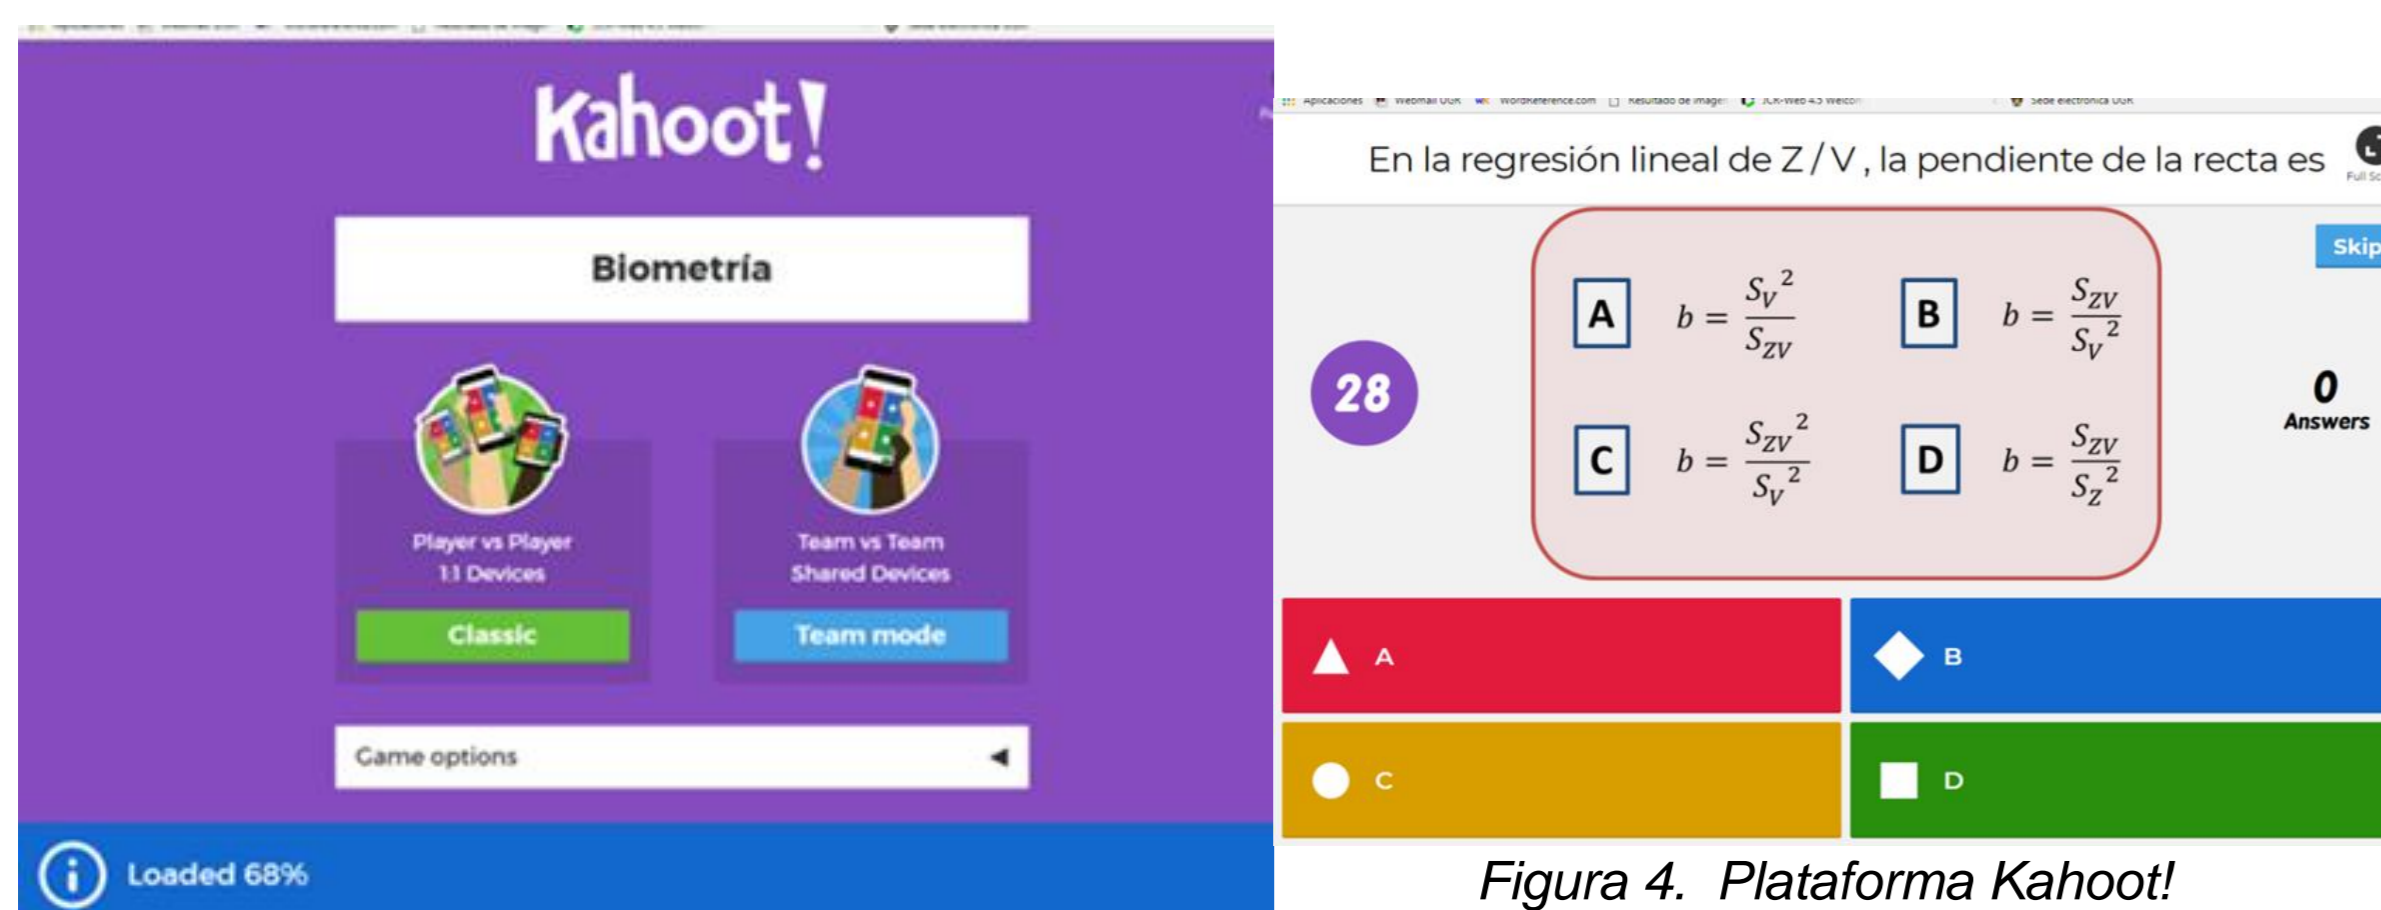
Kahoot!

Biometría

Player vs Player
1:1 Devices

Classic

Team vs Team
Shared Devices

Team mode

Game options

Loaded 68%

Aplicaciones Webmail UGR WordReference.com Resultado de imagen JCR-Web 4.5 Welcome Sede electrónica UGR

En la regresión lineal de Z / V , la pendiente de la recta es

Full Sc

Skip

28

A $b = \frac{S_V^2}{S_{ZV}}$

B $b = \frac{S_{ZV}}{S_V^2}$

C $b = \frac{S_{ZV}^2}{S_V^2}$

D $b = \frac{S_{ZV}}{S_Z^2}$

0
Answers

A

B

C

D

Figura 4. Plataforma Kahoot!